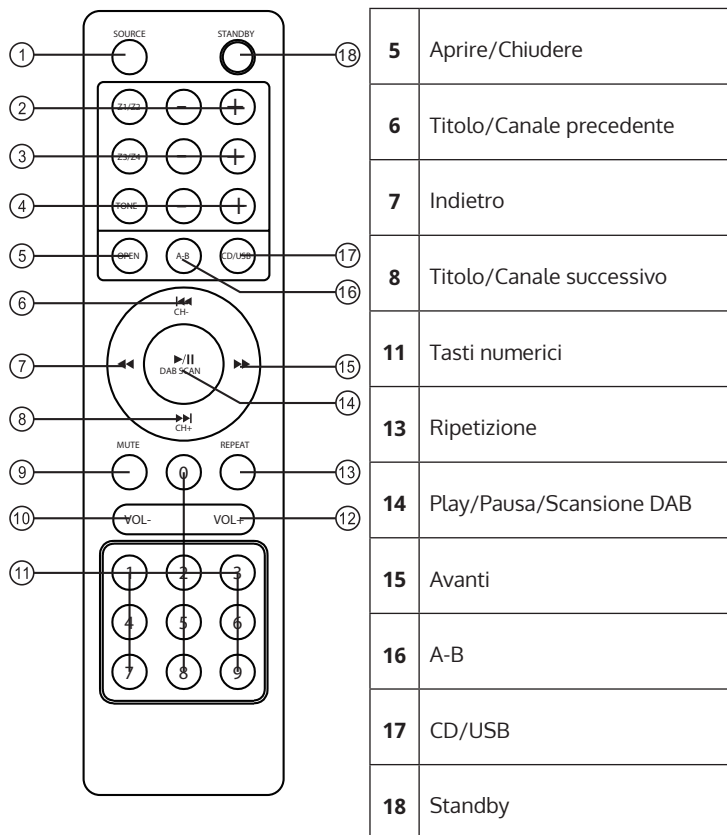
SOURCE
STANDBY
1
18
2
Z1/Z2
−
+
3
Z3/Z4
−
+
4
TONE
−
+
5
OPEN
A-B
CD/USB
17
16
6
CH-
7
▶/II
DAB SCAN
15
14
8
CH+
MUTE
REPEAT
9
0
13
10
VOL-
VOL+
12
11
1
2
3
4
5
6
7
8
9

| | |
|---|---|
| **5** | Aprire/Chiudere |
| **6** | Titolo/Canale precedente |
| **7** | Indietro |
| **8** | Titolo/Canale successivo |
| **11** | Tasti numerici |
| **13** | Ripetizione |
| **14** | Play/Pausa/Scansione DAB |
| **15** | Avanti |
| **16** | A-B |
| **17** | CD/USB |
| **18** | Standby |